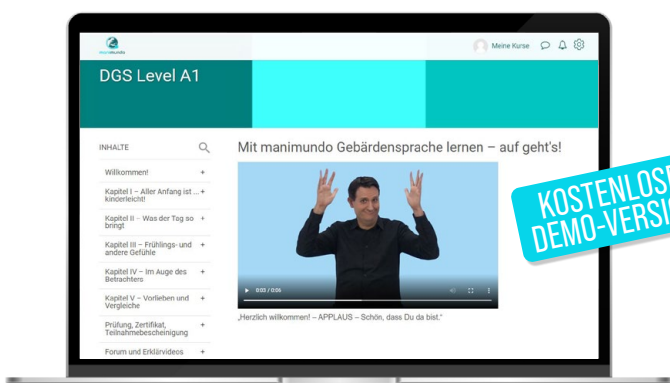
manimundo

Meine Kurse

DGS Level A1

INHALTE

Willkommen! +

Kapitel I – Aller Anfang ist ... kinderleicht! +

Kapitel II – Was der Tag so bringt +

Kapitel III – Frühlings- und andere Gefühle +

Kapitel IV – Im Auge des Betrachters +

Kapitel V – Vorlieben und Vergleiche +

Prüfung, Zertifikat, Teilnahmebescheinigung +

Forum und Erklärvideos +

Mit manimundo Gebärdensprache lernen – auf geht's!

0:00 / 0:06

„Herzlich willkommen! – APPLAUS – Schön, dass Du da bist."

KOSTENLOS
DEMO-VERSI